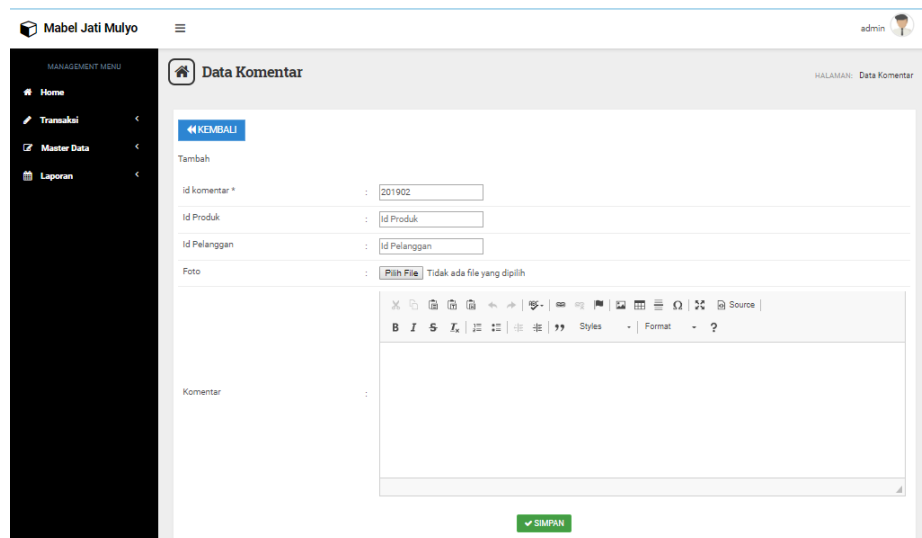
Mabel Jati Mulyo

admin

MANAGEMENT MENU

Home

Transaksi

Master Data

Laporan

Data Komentar

HALAMAN: Data Komentar

KEMBALI

Tambah

| | | |
|---|---|---|
| id komentar * | : | 201902 |
| Id Produk | : | Id Produk |
| Id Pelanggan | : | Id Pelanggan |
| Foto | : | Pilih File Tidak ada file yang dipilih |
| Komentar | : | Source B I S Styles Format ? |

SIMPAN